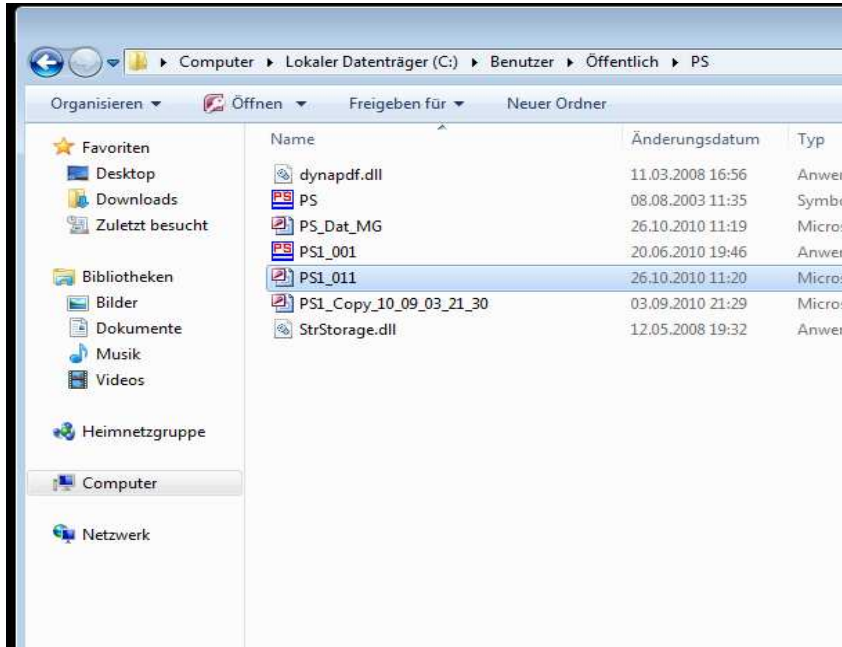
▸ Computer ▸ Lokaler Datenträger (C:) ▸ Benutzer ▸ Öffentlich ▸ PS

Organisieren ▾ Öffnen ▾ Freigeben für ▾ Neuer Ordner

Favoriten
Desktop
Downloads
Zuletzt besucht

Bibliotheken
Bilder
Dokumente
Musik
Videos

Heimnetzgruppe

Computer

Netzwerk

| Name | Änderungsdatum | Typ |
|---|---|---|
| dynapdf.dll | 11.03.2008 16:56 | Anwe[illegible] |
| PS | 08.08.2003 11:35 | Symb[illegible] |
| PS_Dat_MG | 26.10.2010 11:19 | Micro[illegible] |
| PS1_001 | 20.06.2010 19:46 | Anwe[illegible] |
| PS1_011 | 26.10.2010 11:20 | Micro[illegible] |
| PS1_Copy_10_09_03_21_30 | 03.09.2010 21:29 | Micro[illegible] |
| StrStorage.dll | 12.05.2008 19:32 | Anwe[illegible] |